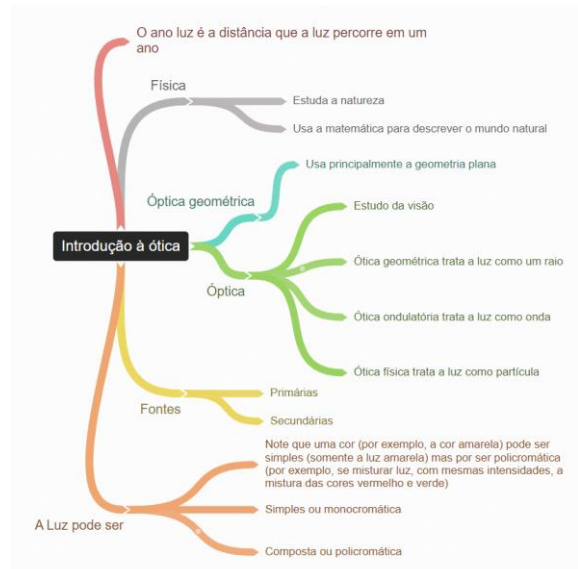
O ano luz é a distância que a luz percorre em um ano

Física

Estuda a natureza

Usa a matemática para descrever o mundo natural

Óptica geométrica

Usa principalmente a geometria plana

Introdução à ótica

Óptica

Estudo da visão

Ótica geométrica trata a luz como um raio

Ótica ondulatória trata a luz como onda

Ótica física trata a luz como partícula

Fontes

Primárias

Secundárias

A Luz pode ser

Note que uma cor (por exemplo, a cor amarela) pode ser simples (somente a luz amarela) mas por ser policromática (por exemplo, se misturar luz, com mesmas intensidades, a mistura das cores vermelho e verde)

Simples ou monocromática

Composta ou policromática